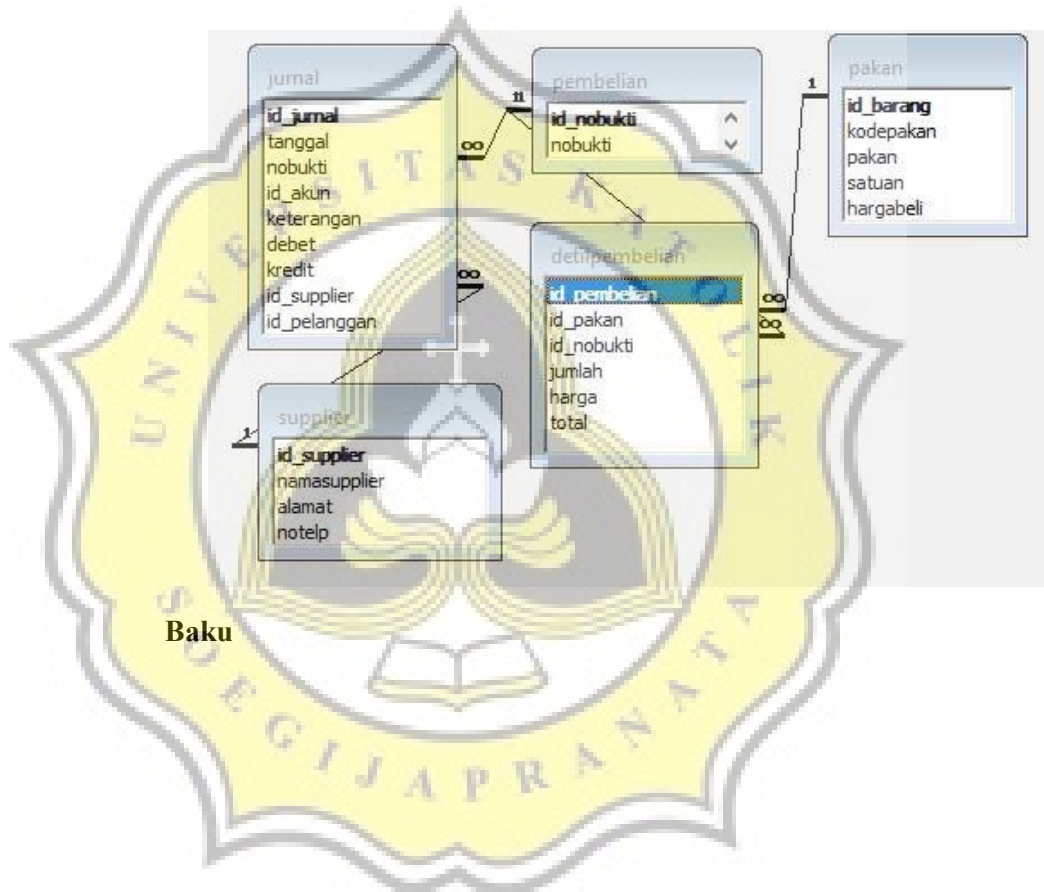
jurnal
id_jurnal
tanggal
nobukti
id_akun
keterangan
debet
kredit
id_supplier
id_pelanggan

pembelian
id_nobukti
nobukti

pakan
id_barang
kodepakan
pakan
satuan
hargabeli

detilpembelian
id_pembelian
id_pakan
id_nobukti
jumlah
harga
total

supplier
id_supplier
namasupplier
alamat
notelp

1
11
1
∞
∞
∞
∞
1

UNIVERSITAS KATOLIK SOEGIJAPRANATA

Baku